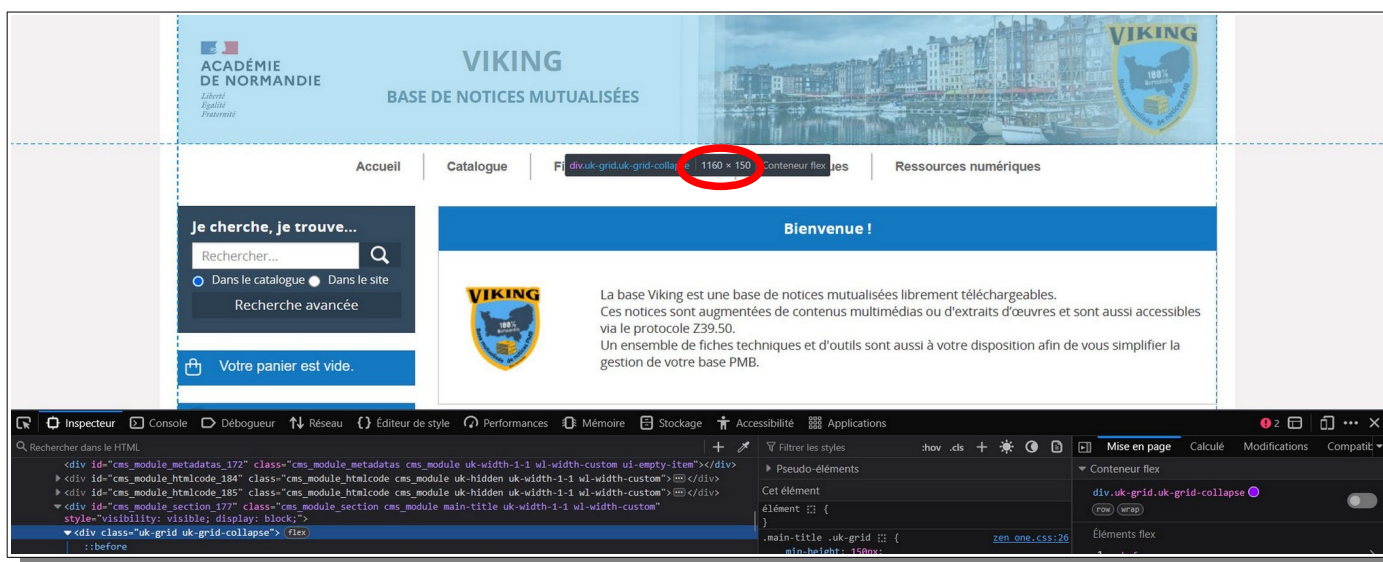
ACADÉMIE DE NORMANDIE
Liberté Égalité Fraternité

VIKING
BASE DE NOTICES MUTUALISÉES

VIKING
100%

Accueil | Catalogue | Fi div.uk-grid.uk-grid-collapse 1160 × 150 Conteneur flex ques | Ressources numériques

Je cherche, je trouve...
Rechercher...
Dans le catalogue Dans le site
Recherche avancée

Votre panier est vide.

Bienvenue !

VIKING

La base Viking est une base de notices mutualisées librement téléchargeables.
Ces notices sont augmentées de contenus multimédias ou d'extraits d'œuvres et sont aussi accessibles via le protocole Z39.50.
Un ensemble de fiches techniques et d'outils sont aussi à votre disposition afin de vous simplifier la gestion de votre base PMB.

Inspecteur | Console | Débogueur | Réseau | Éditeur de style | Performances | Mémoire | Stockage | Accessibilité | Applications | 2

Rechercher dans le HTML
<div id="cms_module_metadatas_172" class="cms_module_metadatas cms_module uk-width-1-1 wl-width-custom ui-empty-item"></div>
<div id="cms_module_htmlcode_184" class="cms_module_htmlcode cms_module uk-hidden uk-width-1-1 wl-width-custom"> ··· </div>
<div id="cms_module_htmlcode_185" class="cms_module_htmlcode cms_module uk-hidden uk-width-1-1 wl-width-custom"> ··· </div>
<div id="cms_module_section_177" class="cms_module_section cms_module main-title uk-width-1-1 wl-width-custom" style="visibility: visible; display: block;">
<div class="uk-grid uk-grid-collapse"> flex
::before

Filtrer les styles :hov .cls
Pseudo-éléments
Cet élément
élément {
}
.main-title .uk-grid { zen_one.css:26
min-height: 150px;

Mise en page | Calculé | Modifications | Compatib
Conteneur flex
div.uk-grid.uk-grid-collapse
row wrap
Éléments flex